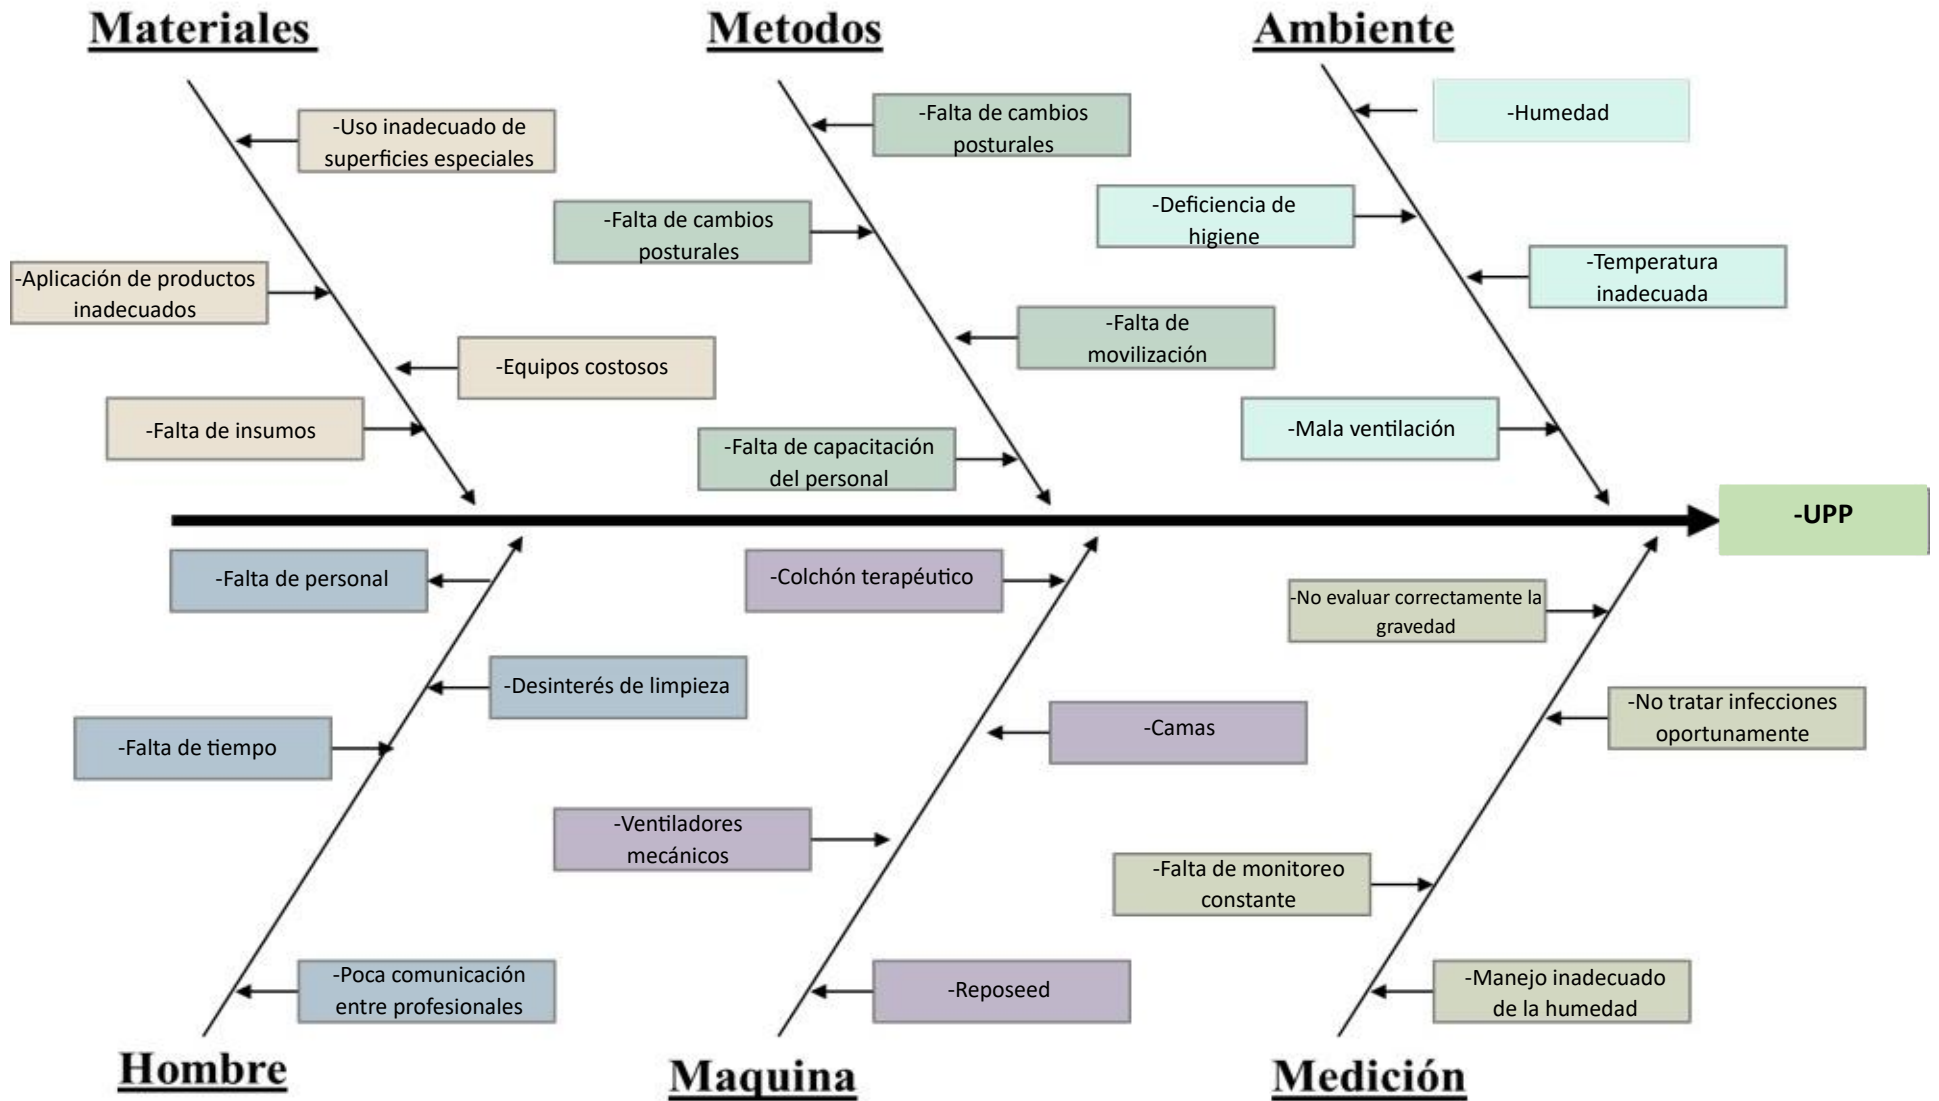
Materiales

-Uso inadecuado de superficies especiales

-Aplicación de productos inadecuados

-Equipos costosos

-Falta de insumos

Metodos

-Falta de cambios posturales

-Falta de cambios posturales

-Falta de movilización

-Falta de capacitación del personal

Ambiente

-Humedad

-Deficiencia de higiene

-Temperatura inadecuada

-Mala ventilación

-UPP

-Falta de personal

-Desinterés de limpieza

-Falta de tiempo

-Poca comunicación entre profesionales

Hombre

-Colchón terapéutico

-Camas

-Ventiladores mecánicos

-Reposeed

Maquina

-No evaluar correctamente la gravedad

-No tratar infecciones oportunamente

-Falta de monitoreo constante

-Manejo inadecuado de la humedad

Medición